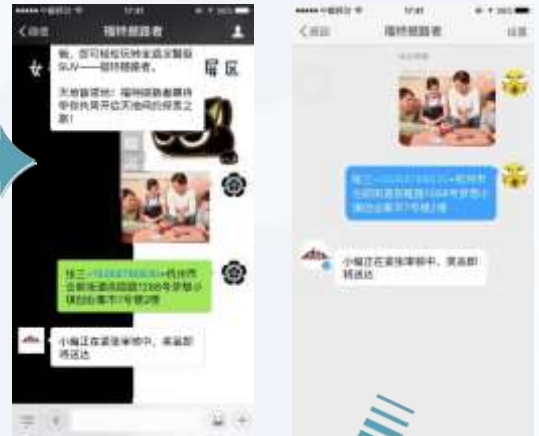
中国移动 17:41

福特翼路者

您，您可轻松玩转全新家翼族SUV——福特翼路者。

天地冒险出！福特翼路者即将带你共同开启天地间的探索之旅！

女 尾 区

张三+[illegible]+杭州市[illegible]号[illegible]

小编正在紧张审核中，奖品即将送达

中国移动 17:41

福特翼路者

张三+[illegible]+杭州市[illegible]号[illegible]

小编正在紧张审核中，奖品即将送达